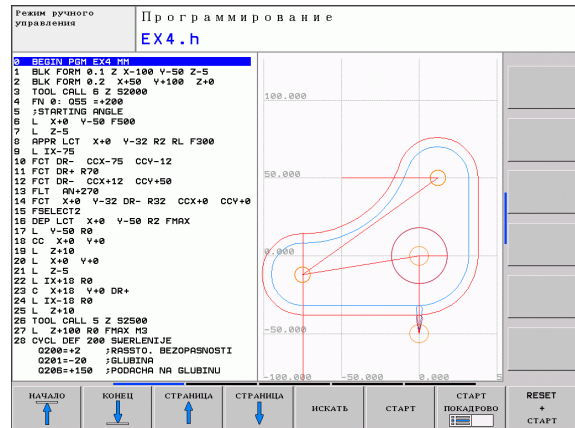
Режим ручного управления

Программирование

EX4.h

0 BEGIN PGM EX4 MM
1 BLK FORM 0.1 Z X-100 Y-50 Z-5
2 BLK FORM 0.2 X+50 Y+100 Z+0
3 TOOL CALL 6 Z S2000
4 FN 0: Q55 =+200
5 ;STARTING ANGLE
6 L X+0 Y-50 F500
7 L Z-5
8 APPR LCT X+0 Y-32 R2 RL F300
9 L IX-75
10 FCT DR- CCX-75 CCY-12
11 FCT DR+ R70
12 FCT DR- CCX+12 CCY+50
13 FLT AN+270
14 FCT X+0 Y-32 DR- R32 CCX+0 CCY+0
15 FSELECT2
16 DEP LCT X+0 Y-50 R2 FMAX
17 L Y-50 R0
18 CC X+0 Y+0
19 L Z+10
20 L X+0 Y+0
21 L Z-5
22 L IX+18 R0
23 C X+18 Y+0 DR+
24 L IX-18 R0
25 L Z+10
26 TOOL CALL 5 Z S2500
27 L Z+100 R0 FMAX M3
28 CYCL DEF 200 SWERLENIJE
Q200=+2 ;RASSTO. BEZOPASNOSTI
Q201=-20 ;GLUBINA
Q206=+150 ;PODACHA NA GLUBINU

100.000
50.000
0.000
-50.000
-100.000
-50.000
0.000

НАЧАЛО
КОНЕЦ
СТРАНИЦА
СТРАНИЦА
ИСКАТЬ
СТАРТ
СТАРТ ПОКАДРОВО
RESET + СТАРТ